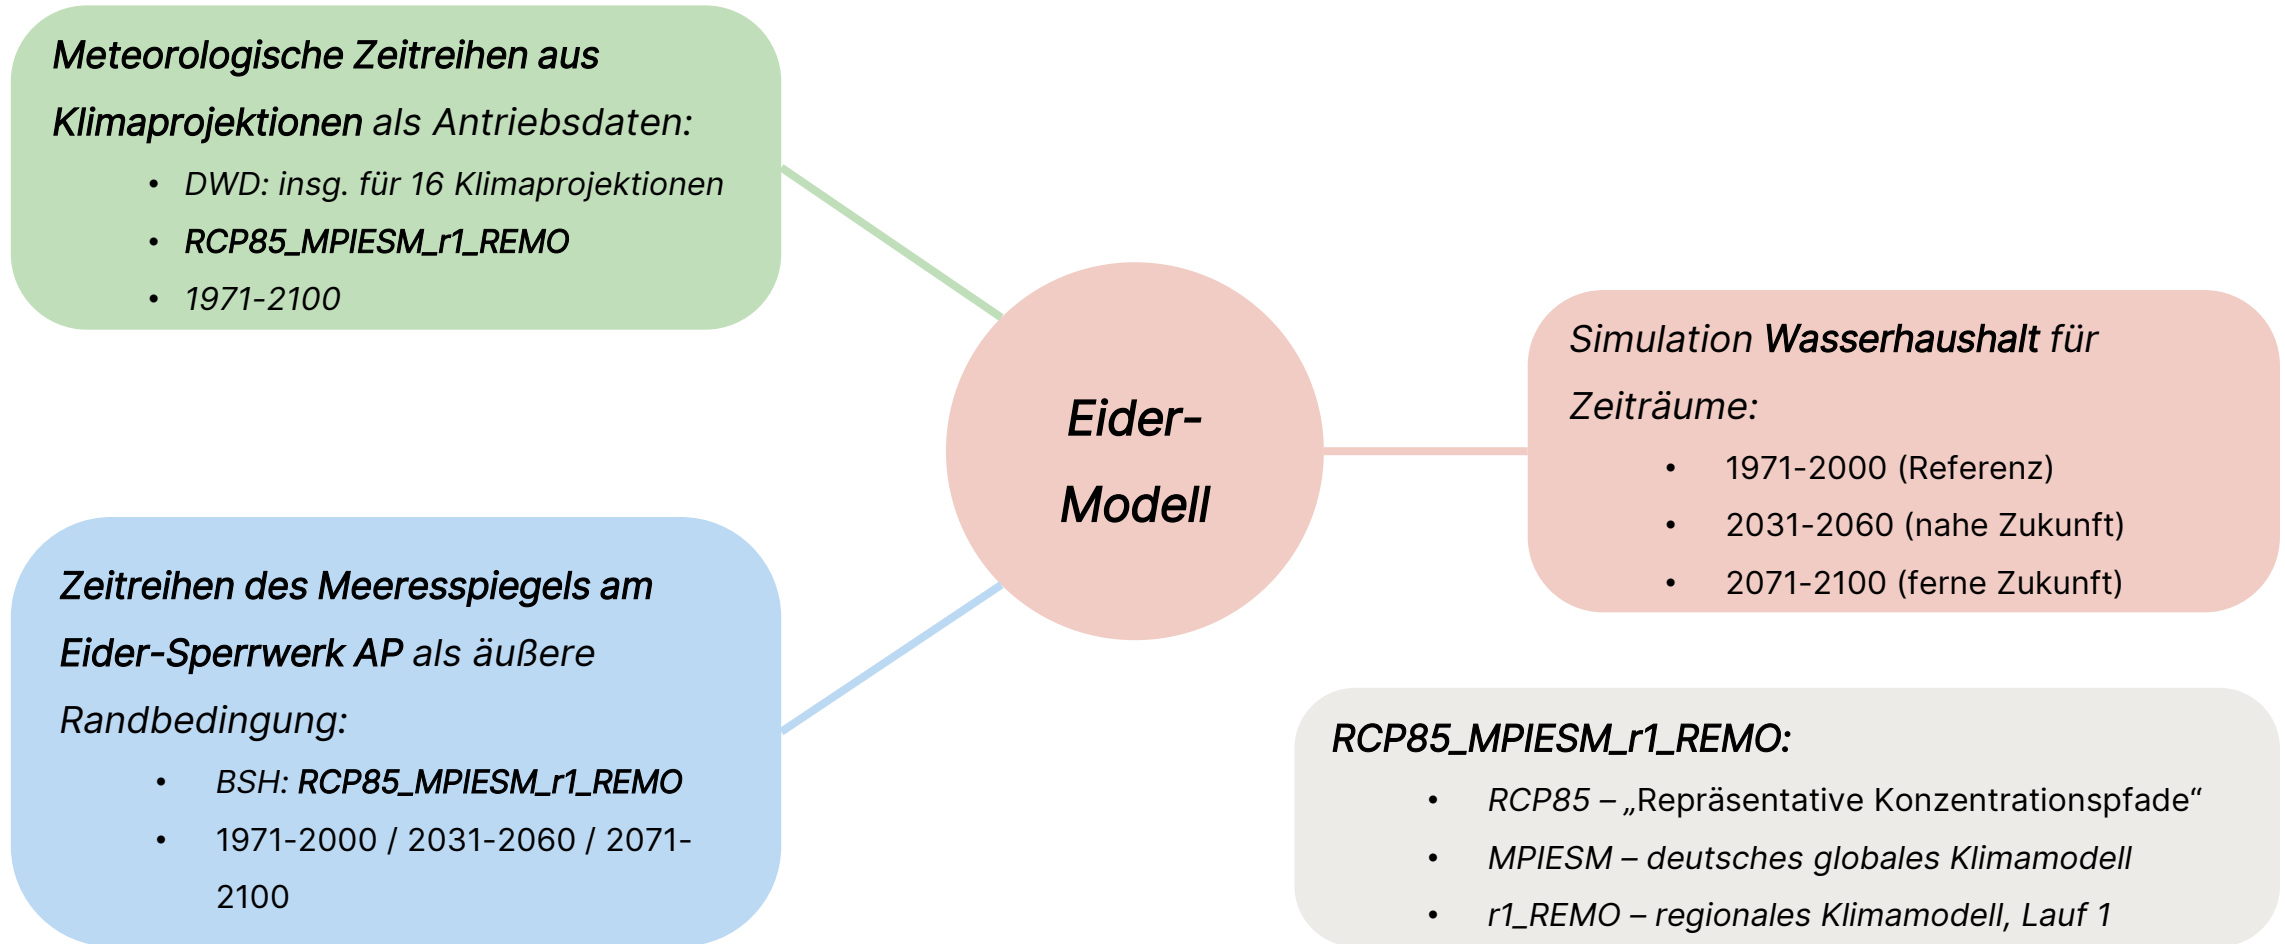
Meteorologische Zeitreihen aus Klimaprojektionen als Antriebsdaten:

- DWD: insg. für 16 Klimaprojektionen
- RCP85_MPIESM_r1_REMO
- 1971-2100

Eider-Modell

Simulation Wasserhaushalt für Zeiträume:

- 1971-2000 (Referenz)
- 2031-2060 (nahe Zukunft)
- 2071-2100 (ferne Zukunft)

Zeitreihen des Meeresspiegels am Eider-Sperrwerk AP als äußere Randbedingung:

- BSH: RCP85_MPIESM_r1_REMO
- 1971-2000 / 2031-2060 / 2071-2100

RCP85_MPIESM_r1_REMO:

- RCP85 – „Repräsentative Konzentrationspfade“
- MPIESM – deutsches globales Klimamodell
- r1_REMO – regionales Klimamodell, Lauf 1